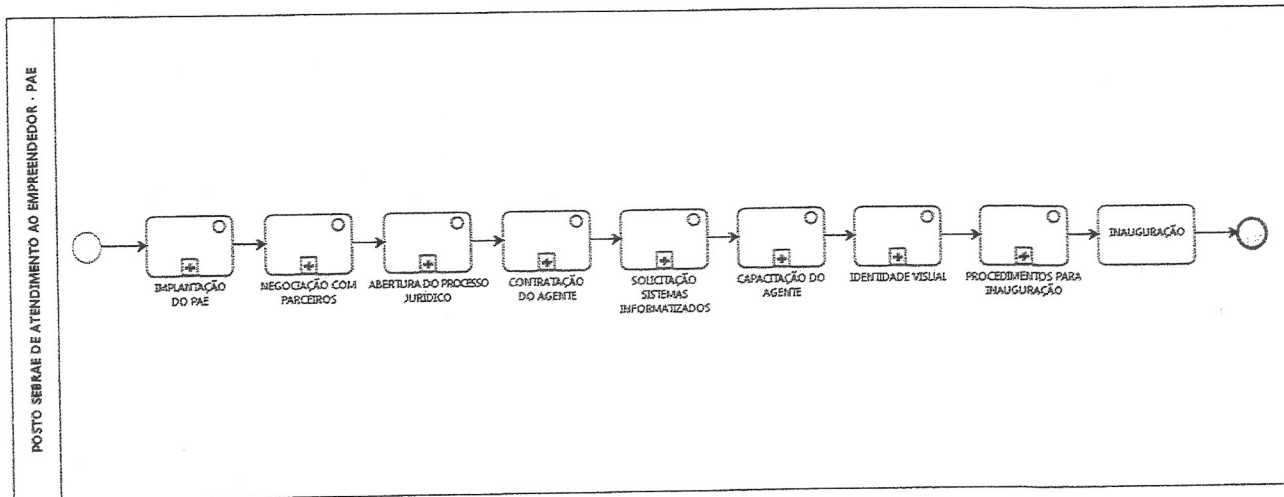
POSTO SEBRAE DE ATENDIMENTO AO EMPREENDEDOR - PAE

IMPLANTAÇÃO DO PAE

NEGOCIAÇÃO COM PARCEIROS

ABERTURA DO PROCESSO JURIDICO

CONTRATAÇÃO DO AGENTE

SOLICITAÇÃO SISTEMAS INFORMATIZADOS

CAPACITAÇÃO DO AGENTE

IDENTIDADE VISUAL

PROCEDIMENTOS PARA INAUGURAÇÃO

INAUGURAÇÃO